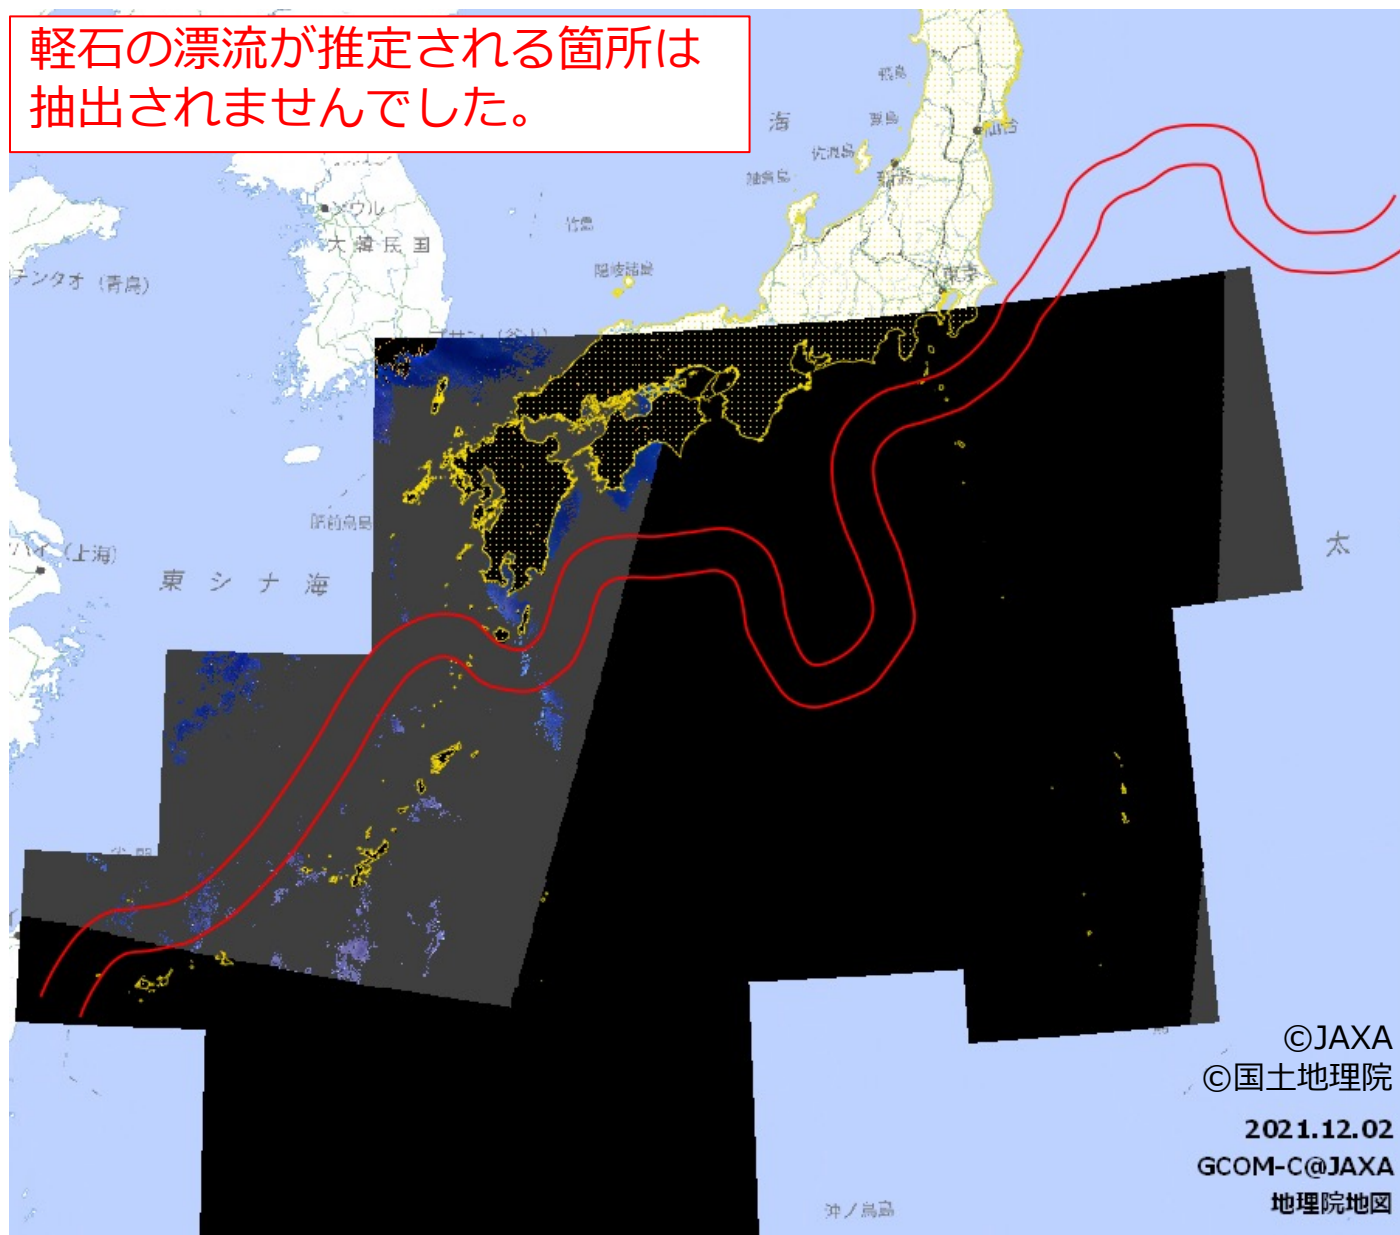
軽石の漂流が推定される箇所は抽出されませんでした。

粟島

海

佐渡島

舳倉島

新潟

仙台

ソウル

大韓民国

竹島

隠岐諸島

チンタオ（青島）

東京

プサン（釜山）

男女群島

シャンハイ（上海）

東シナ海

太

©JAXA
©国土地理院

2021.12.02
GCOM-C@JAXA
地理院地図

沖ノ鳥島